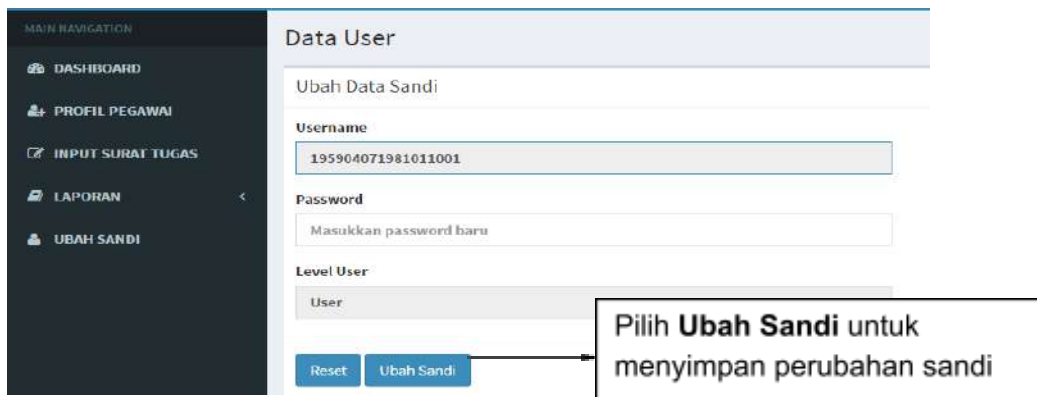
MAIN NAVIGATION

DASHBOARD

PROFIL PEGAWAI

INPUT SURAT TUGAS

LAPORAN <

UBAH SANDI

Data User

Ubah Data Sandi

Username

195904071981011001

Password

Masukkan password baru

Level User

User

Reset Ubah Sandi

Pilih **Ubah Sandi** untuk menyimpan perubahan sandi